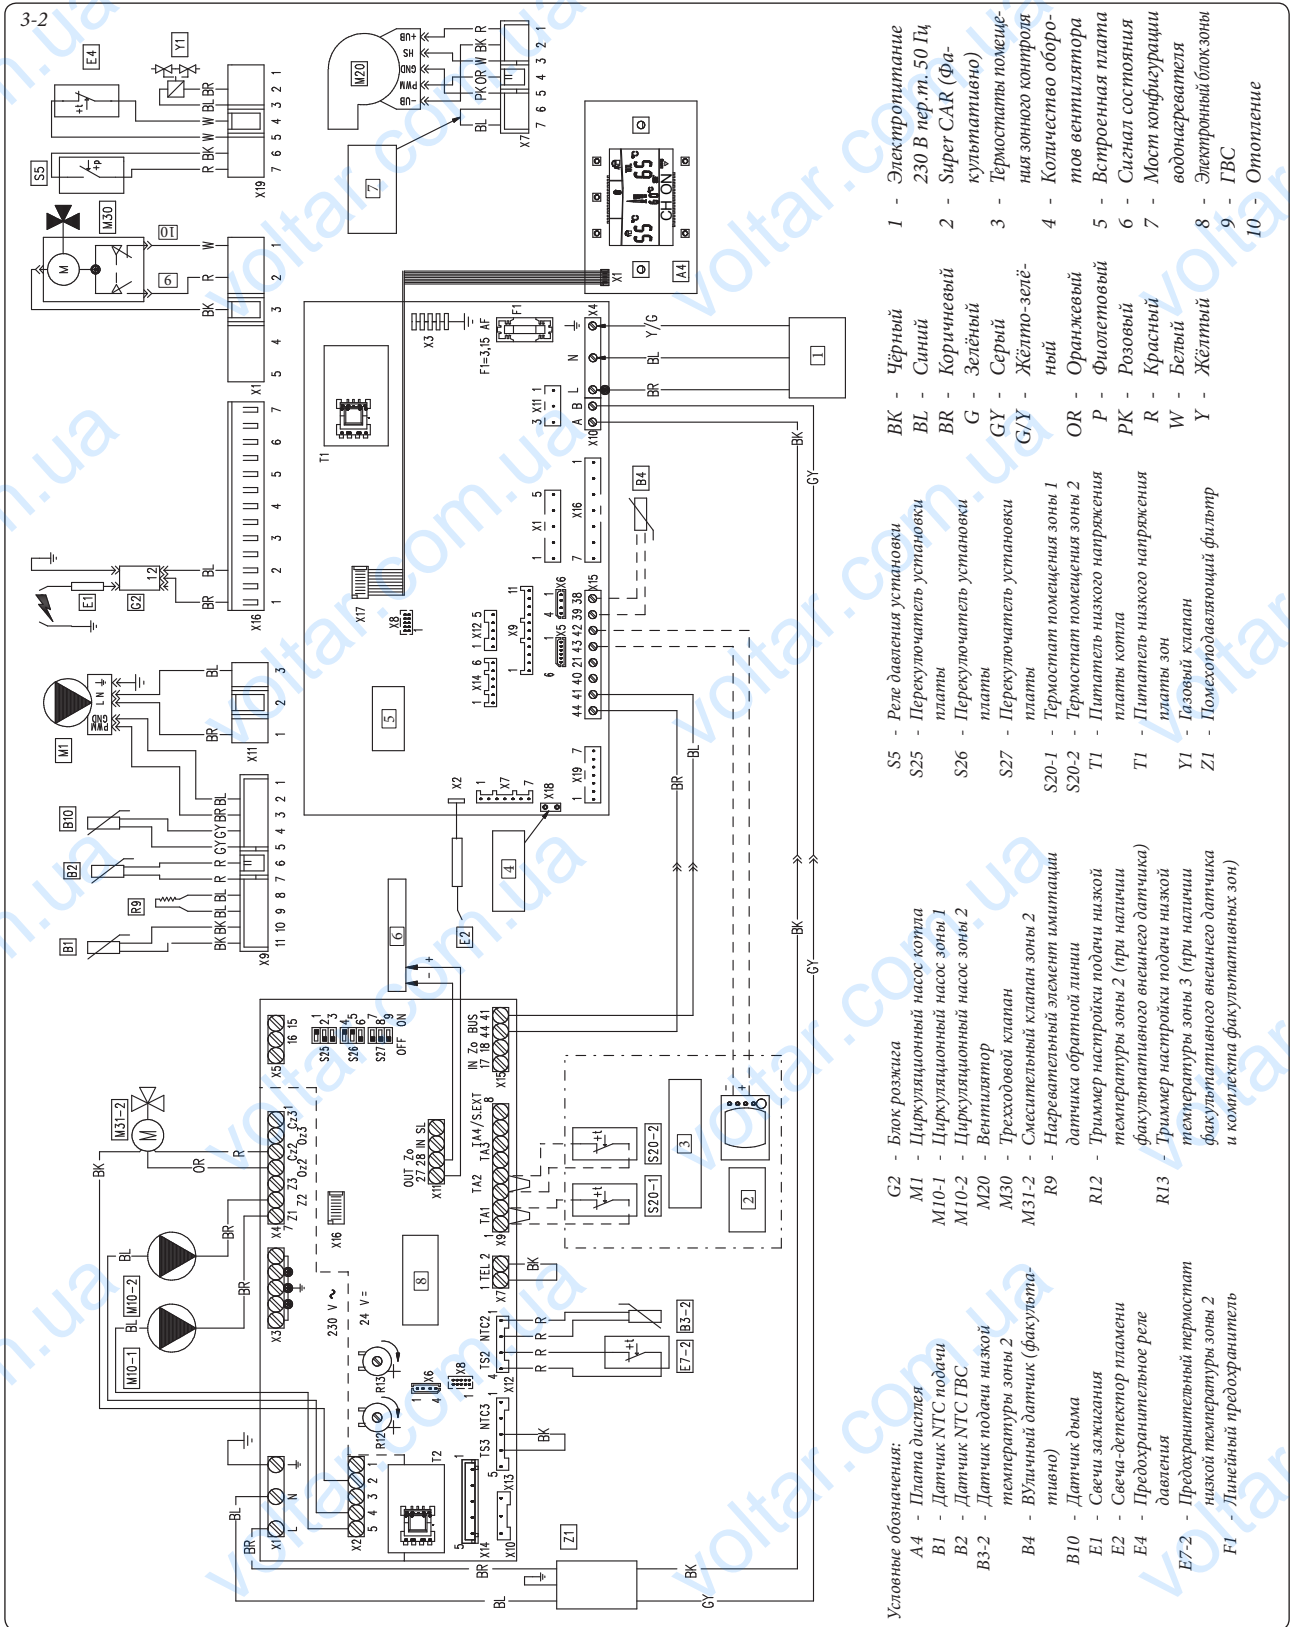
3-2

Условные обозначения:
A4 - Плата дисплея
B1 - Датчик NTC подачи
B2 - Датчик NTC ГВС
B3-2 - Датчик подачи низкой температуры зоны 2
B4 - Уличный датчик (факультативно)
B10 - Датчик дыма
E1 - Свечи зажигания
E2 - Свеча-детектор пламени
E4 - Предохранительное реле давления
E7-2 - Предохранительный термостат низкой температуры зоны 2
F1 - Линейный предохранитель

G2 - Блок розжига
M1 - Циркуляционный насос котла
M10-1 - Циркуляционный насос зоны 1
M10-2 - Циркуляционный насос зоны 2
M20 - Вентилятор
M30 - Трехходовой клапан
M31-2 - Смесительный клапан зоны 2
R9 - Нагревательный элемент имитации датчика обратной линии
R12 - Триммер настройки подачи низкой температуры зоны 2 (при наличии факультативного внешнего датчика)
R13 - Триммер настройки подачи низкой температуры зоны 3 (при наличии факультативного внешнего датчика и комплекта факультативных зон)

S5 - Реле давления установки
S25 - Переключатель установки платы
S26 - Переключатель установки платы
S27 - Переключатель установки платы
S20-1 - Термостат помещения зоны 1
S20-2 - Термостат помещения зоны 2
T1 - Питатель низкого напряжения платы котла
T1 - Питатель низкого напряжения платы зон
Y1 - Газовый клапан
Z1 - Помехоподавляющий фильтр

BK - Чёрный
BL - Синий
BR - Коричневый
G - Зелёный
GY - Серый
G/Y - Жёлто-зелёный
OR - Оранжевый
P - Фиолетовый
PK - Розовый
R - Красный
W - Белый
Y - Жёлтый

1 - Электропитание 230 В пер.т. 50 Гц
2 - Super CAR (Факультативно)
3 - Термостаты помещения зонного контроля
4 - Количество оборотов вентилятора
5 - Встроенная плата
6 - Сигнал состояния
7 - Мост конфигурации водонагревателя
8 - Электронный блок зоны
9 - ГВС
10 - Отопление

E4 Y1 S5 M30 10 9 X19 M20 +UB HS GND PWM -UB R BK W OR PK BL X7 7 X1 X16 E1 G2 M1 X11 B10 B2 R9 B1 X9 BL BR GY R BK W X3 F1=3,15 AF F1 T1 X17 X8 X14 X12 X9 X6 X1 X16 X11 A B L N X10 X4 Y/G B4 X15 44 41 40 21 43 42 39 38 X2 X18 X19 E2 55° 65° CH ON A4 X1

X5 16 15 S25 S26 S27 OFF ON IN Zo 17 18 BUS 44 41 X15 TA4/S.EXT TA3 OUT Zo 27 28 IN SL X11 TA2 TA1 X9 S20-2 S20-1 M31-2 Z1 Z2 Z3 Oz2 Cz2 Oz3 Cz3 X4 X16 8 X3 230 V ~ 24 V = 1 TEL 2 X7 NTC2 TS2 X12 B3-2 E7-2 M10-2 M10-1 R13 R12 X6 X8 NTC3 TS3 X13 X14 X10 T2 X1 X2 L N Z1 BL BR GY BK OR R